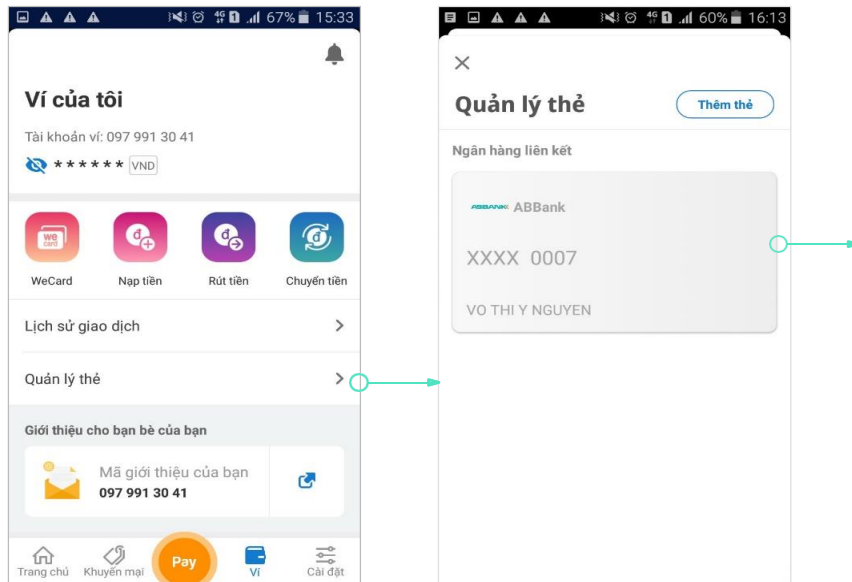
67% 15:33

Ví của tôi

Tài khoản ví: 097 991 30 41

****** VND

WeCard

WeCard Nạp tiền Rút tiền Chuyển tiền

Lịch sử giao dịch

Quản lý thẻ

Giới thiệu cho bạn bè của bạn

Mã giới thiệu của bạn
097 991 30 41

Trang chủ Khuyến mại Pay Ví Cài đặt

60% 16:13

Quản lý thẻ

Thêm thẻ

Ngân hàng liên kết

ABBANK ABBank

XXXX 0007

VO THI Y NGUYEN